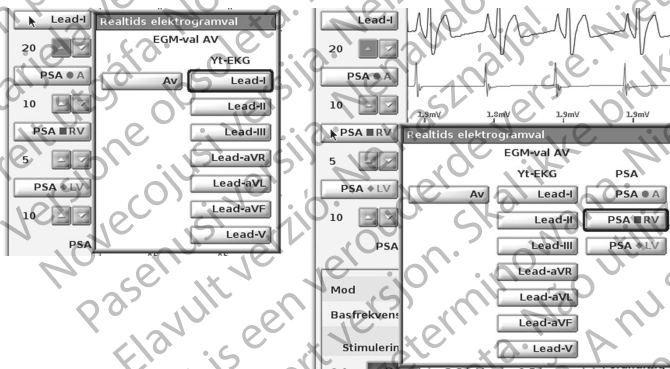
Lead-I
Realtids elektrogramval
EGM-val AV
Yt-EKG
20
Av
Lead-I
PSA ● A
Lead-II
10
Lead-III
PSA ■ RV
Lead-aVR
5
Lead-aVL
PSA ◆ LV
Lead-aVF
10
Lead-V
PSA

Lead-I
20
PSA ● A
10
1.9mV
1.8mV
1.9mV
1.9mV
PSA ■ RV
Realtids elektrogramval
EGM-val AV
5
Yt-EKG
PSA
PSA ◆ LV
Av
Lead-I
PSA ● A
10
Lead-II
PSA ■ RV
PSA
Lead-III
PSA ◆ LV
Lead-aVR
Mod
Lead-aVL
Basfrekvens
Lead-aVF
Stimulerin
Lead-V

Pasenusi versija. Nenaudokite.
Elavult verzió. Ne használja!
Novecojusi versija. Neizmantot.
Dit is een verouderde versie. Niet gebruiken.
Utdatert versjon. Skal ikke brukes.
Versiune expirată. A nu se utiliza.
Verzia je zastaraná. Nepoužívať.
Wersja przeterminowana. Nie używać.
Versão obsoleta. Não utilize.
Vanhentunut versio. Älä käytä.
Zastaralá verze. Nepoužívat.